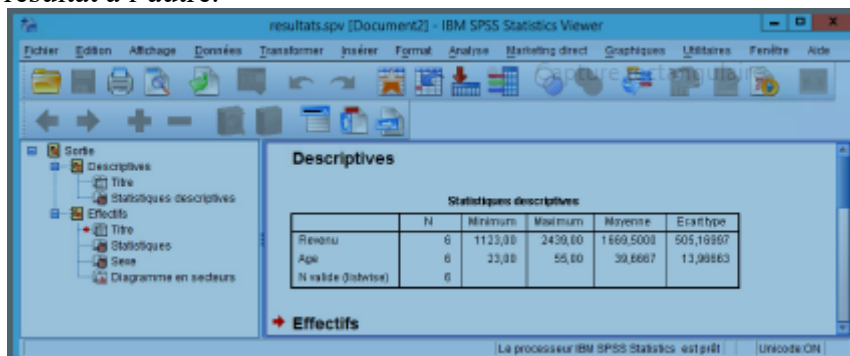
résultat à l'autre.

resultats.spv [Document2] - IBM SPSS Statistics Viewer

Fichier Edition Affichage Données Transformer Insérer Format Analyse Marketing direct Graphiques Utilitaires Fenêtre Aide

Capture rectangulaire

Sortie
Descriptives
Titre
Statistiques descriptives
Effectifs
Titre
Statistiques
Sexe
Diagramme en secteurs

Descriptives

Statistiques descriptives

| | N | Minimum | Maximum | Moyenne | Ecart type |
|---|---|---|---|---|---|
| Revenu | 6 | 1123,00 | 2439,00 | 1669,5000 | 505,16997 |
| Age | 6 | 33,00 | 55,00 | 39,6667 | 13,96663 |
| N valide (listwise) | 6 | | | | |

Effectifs

Le processeur IBM SPSS Statistics est prêt | Unicode:ON